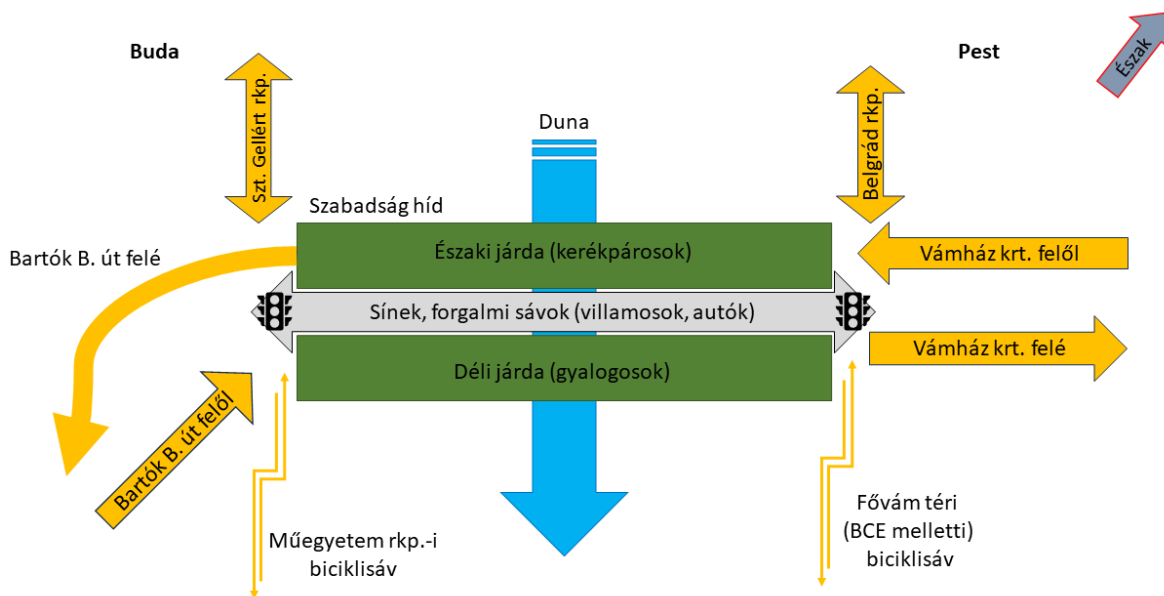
Buda

Szt. Gellért rkp.

Duna

Belgrád rkp.

Pest

Észak

Szabadság híd

Bartók B. út felé

Északi járda (kerékpárosok)

Vámház krt. felől

Sínek, forgalmi sávok (villamosok, autók)

Vámház krt. felé

Déli járda (gyalogosok)

Bartók B. út felől

Műegyetem rkp.-i biciklisáv

Fővám téri (BCE melletti) biciklisáv